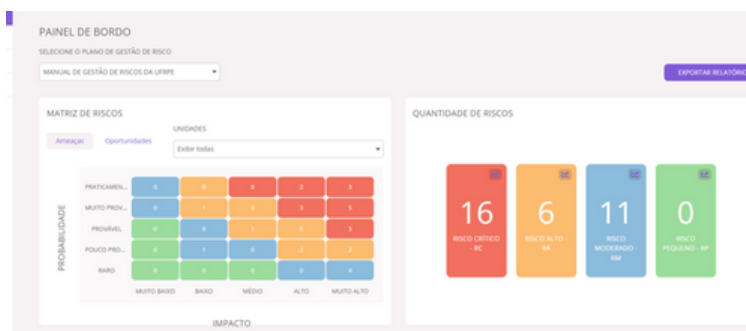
PAINEL DE BORDO

SELECIONE O PLANO DE GESTÃO DE RISCO

MANUAL DE GESTÃO DE RISCOS DA UFRPE

EXPORTAR RELATÓRI

MATRIZ DE RISCOS

Ameaças Oportunidades

UNIDADES

Exibir todas

PROBABILIDADE

| | | | | | |
|---|---|---|---|---|---|
| PRATICAMEN... | 0 | 0 | 0 | 2 | 3 |
| MUITO PROV... | 0 | 1 | 0 | 3 | 5 |
| PROVÁVEL | 0 | 0 | 1 | 0 | 3 |
| POUCO PRO... | 0 | 1 | 0 | 2 | 2 |
| RARO | 0 | 0 | 0 | 0 | 4 |
| | MUITO BAIXO | BAIXO | MÉDIO | ALTO | MUITO ALTO |

IMPACTO

QUANTIDADE DE RISCOS

16
RISCO CRÍTICO - RC

6
RISCO ALTO - RA

11
RISCO MODERADO - RM

0
RISCO PEQUENO - RP